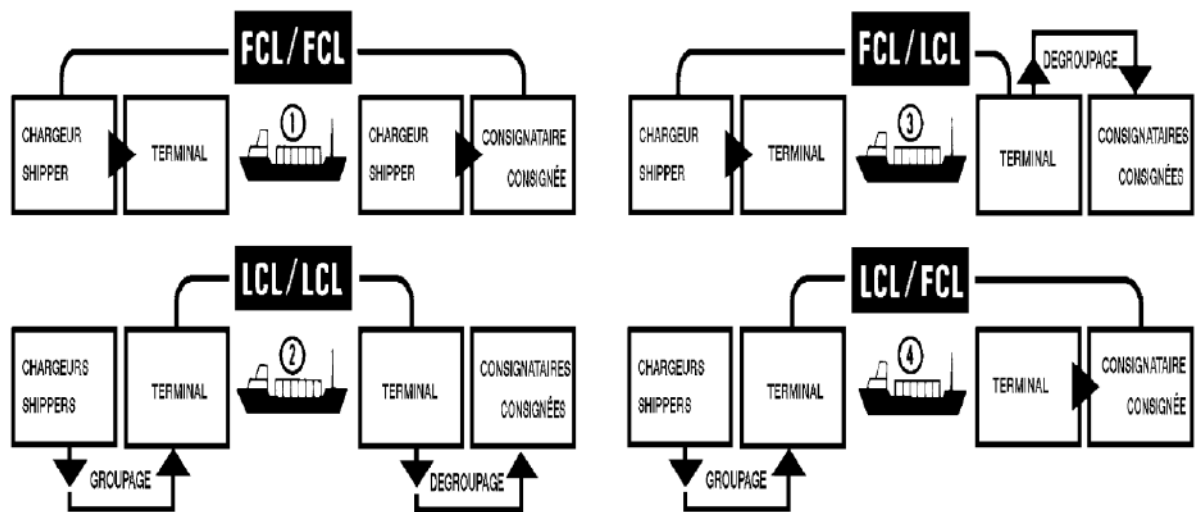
FCL / FCL

CHARGEUR SHIPPER

TERMINAL

①

CHARGEUR SHIPPER

CONSIGNATAIRE CONSIGNÉE

FCL / LCL

DEGROUPAGE

CHARGEUR SHIPPER

TERMINAL

③

TERMINAL

CONSIGNATAIRES CONSIGNÉES

LCL / LCL

CHARGEURS SHIPPERS

TERMINAL

②

TERMINAL

CONSIGNATAIRES CONSIGNÉES

GROUPAGE

DEGROUPAGE

LCL / FCL

CHARGEURS SHIPPERS

TERMINAL

④

TERMINAL

CONSIGNATAIRE CONSIGNÉE

GROUPAGE